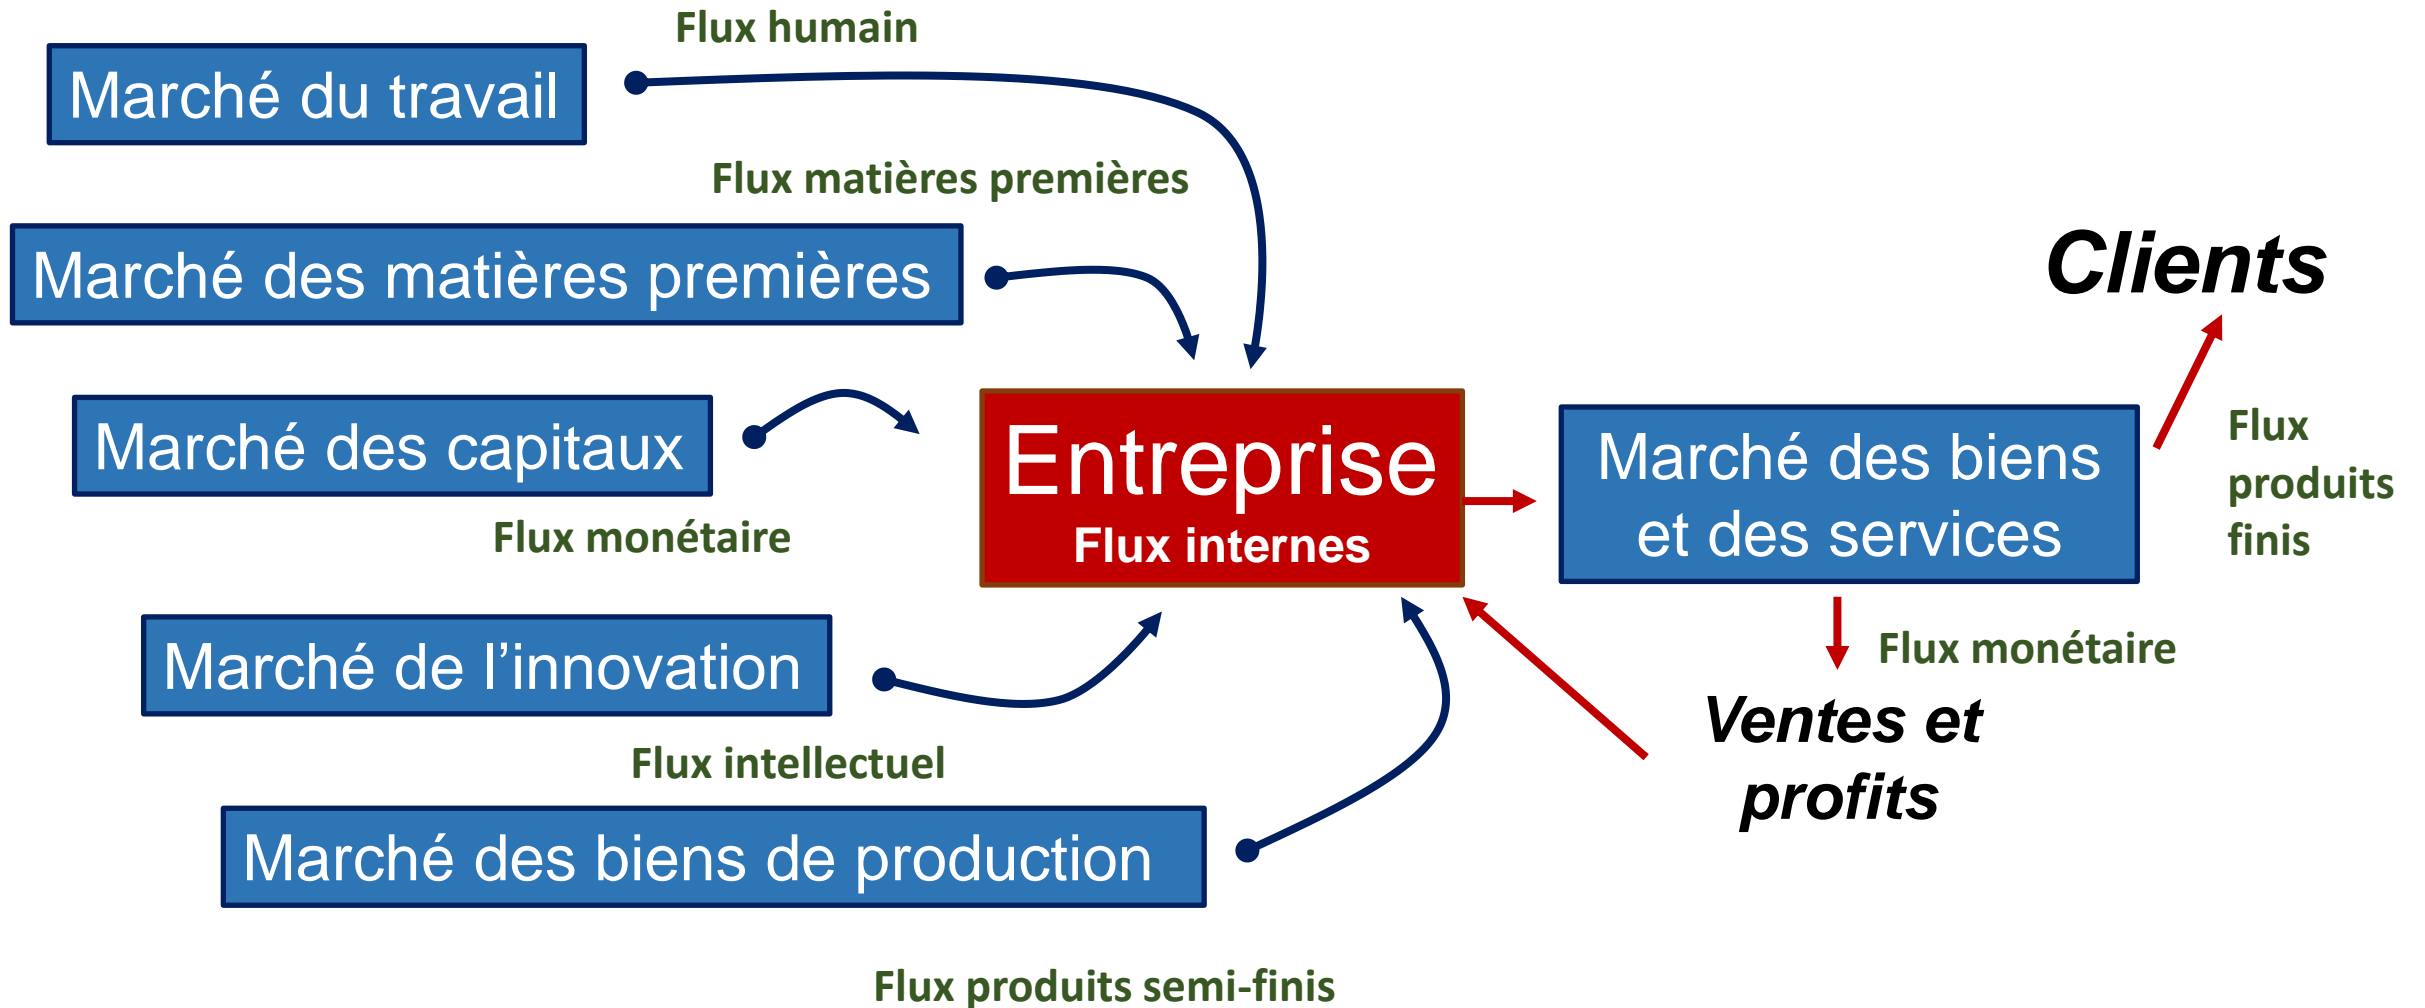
Flux humain

Marché du travail

Flux matières premières

Marché des matières premières

Clients

Marché des capitaux

Entreprise
Flux internes

Marché des biens et des services

Flux produits finis

Flux monétaire

Marché de l’innovation

Flux monétaire

Ventes et profits

Flux intellectuel

Marché des biens de production

Flux produits semi-finis